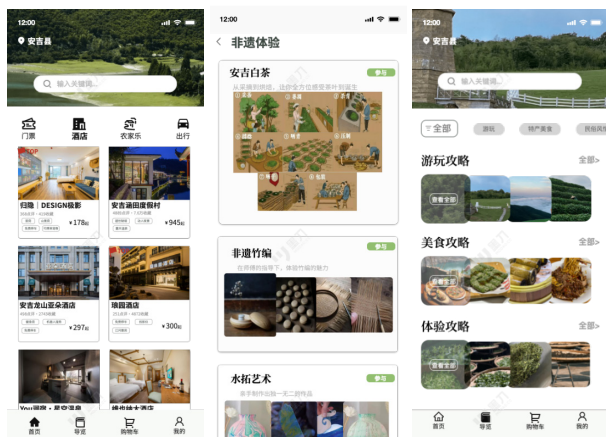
12:00

安吉县

输入关键词......

门票

酒店

农家乐

出行

归隐丨DESIGN极影

¥178起

安吉涵田度假村

¥945起

安吉龙山亚朵酒店

¥297起

狼园酒店

¥300起

You澜庭·星空温泉

维也纳酒店

首页

导览

购物车

我的

12:00

非遗体验

安吉白茶

参与

从采摘到烘焙，进行全方位感受茶叶制造

非遗竹编

参与

在老师的指导下，体验竹编的魅力

水拓艺术

参与

亲手制作出独一无二的作品

12:00

安吉县

输入关键词......

全部

游玩

特产美食

民俗风情

游玩攻略

全部>

查看全部

美食攻略

全部>

查看全部

体验攻略

全部>

查看全部

首页

导览

购物车

我的